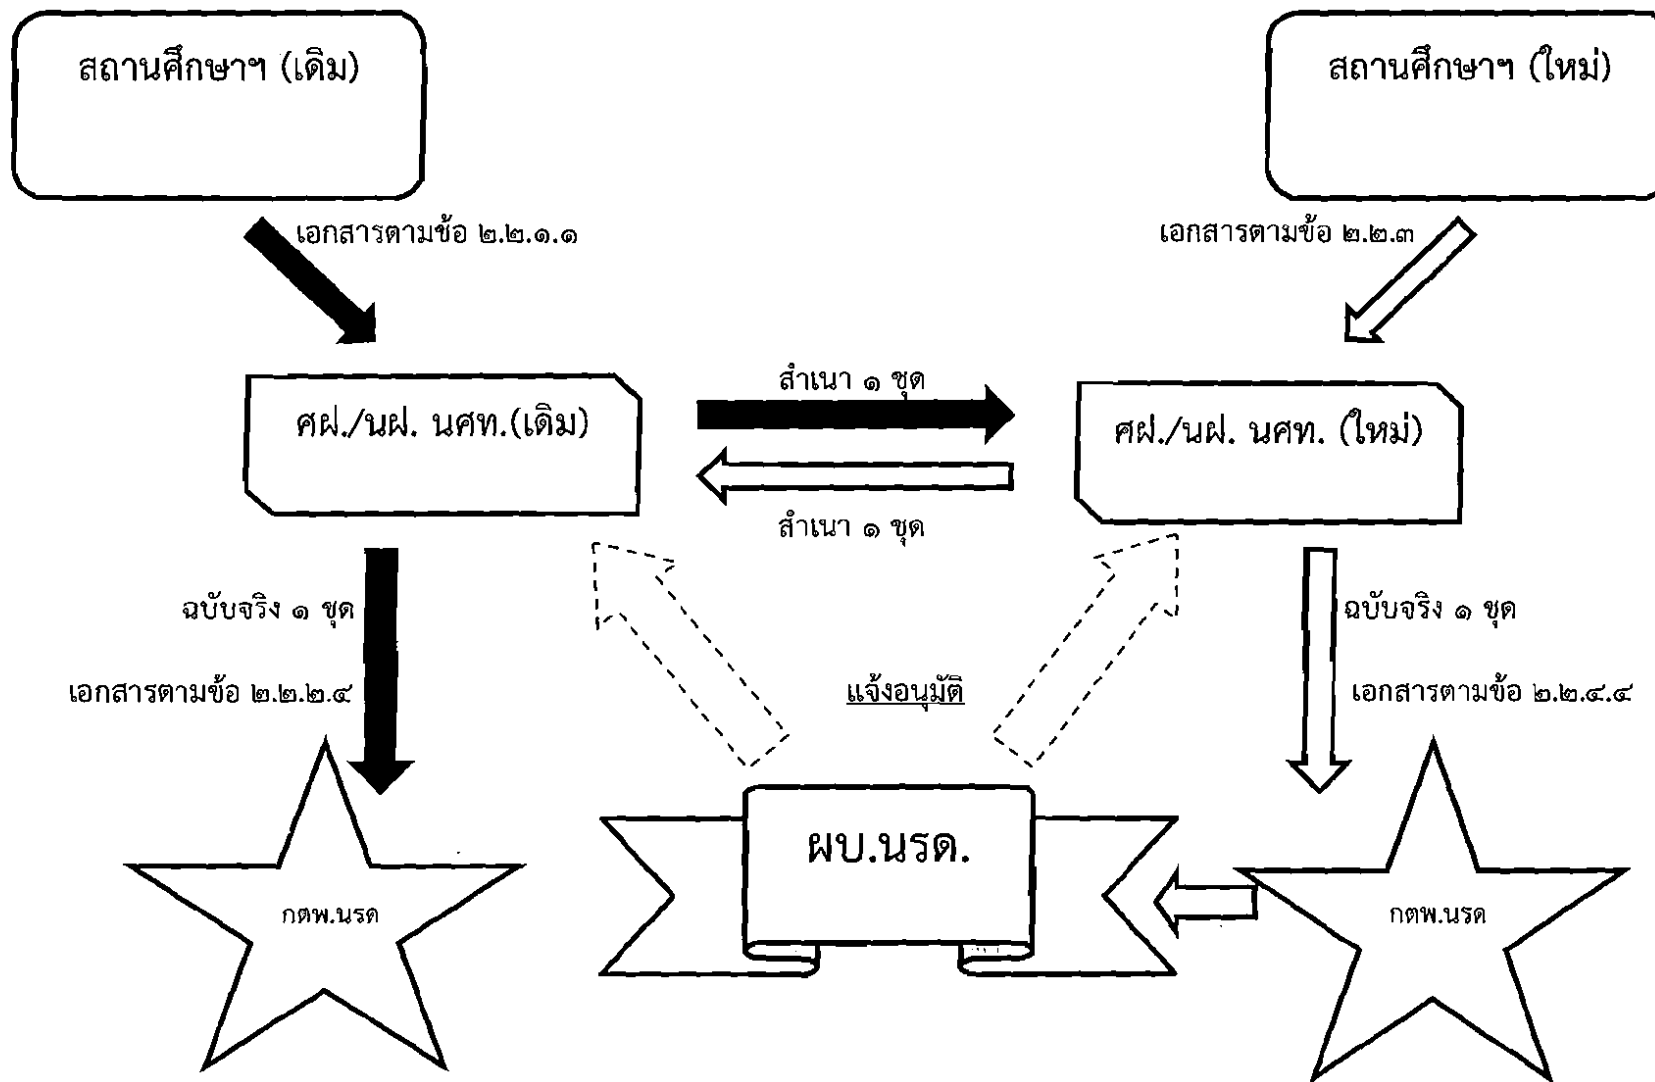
สถานศึกษาฯ (เดิม)

สถานศึกษาฯ (ใหม่)

เอกสารตามข้อ ๒.๒.๑.๑

เอกสารตามข้อ ๒.๒.๓

สำเนา ๑ ชุด

ศฝ./นฝ. นศท.(เดิม)

ศฝ./นฝ. นศท. (ใหม่)

สำเนา ๑ ชุด

ฉบับจริง ๑ ชุด

เอกสารตามข้อ ๒.๒.๒.๔

แจ้งอนุมัติ

ฉบับจริง ๑ ชุด

เอกสารตามข้อ ๒.๒.๔.๔

ผบ.นรด.

กตพ.นรด

กตพ.นรด